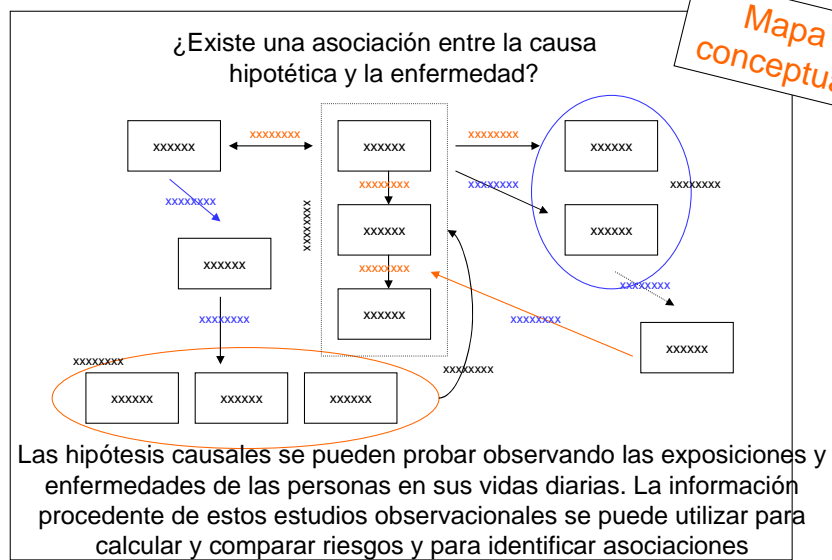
Mapa conceptual

¿Existe una asociación entre la causa hipotética y la enfermedad?

xxxxxx

xxxxxxxx

xxxxxx

xxxxxxxx

xxxxxx

xxxxxxxx

xxxxxxxx

xxxxxx

xxxxxxxx

xxxxxx

xxxxxxxx

xxxxxxxx

xxxxxx

xxxxxx

xxxxxxxx

xxxxxxxx

xxxxxx

xxxxxxxx

xxxxxxxx

xxxxxxxx

xxxxxx

xxxxxx

xxxxxx

Las hipótesis causales se pueden probar observando las exposiciones y enfermedades de las personas en sus vidas diarias. La información procedente de estos estudios observacionales se puede utilizar para calcular y comparar riesgos y para identificar asociaciones